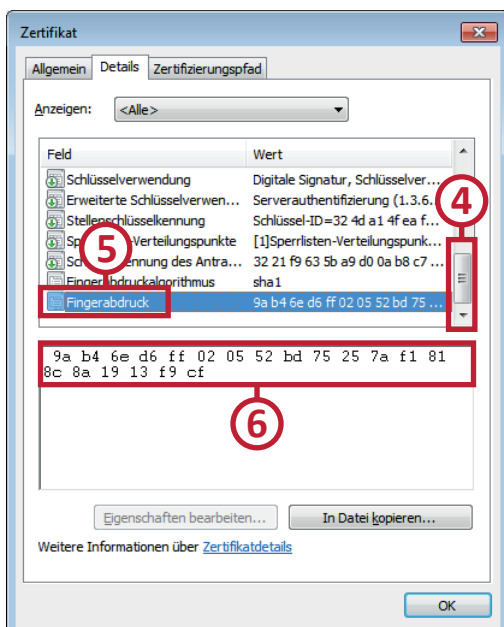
Zertifikat

Allgemein | Details | Zertifizierungspfad

Anzeigen: <Alle>

| Feld | Wert |
|---|---|
| Schlüsselverwendung | Digitale Signatur, Schlüsselver... |
| Erweiterte Schlüsselverwen... | Serverauthentifizierung (1.3.6.... |
| Stellenschlüsselkennung | Schlüssel-ID=32 4d a1 4f ea f... |
| Sp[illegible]-Verteilungspunkte | [1]Sperrlisten-Verteilungspunk... |
| Sch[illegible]nnung des Antra... | 32 21 f9 63 5b a9 d0 0a b8 c7 ... |
| Finger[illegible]abdruckalgorithmus | sha1 |
| Fingerabdruck | 9a b4 6e d6 ff 02 05 52 bd 75 ... |

4

5

9a b4 6e d6 ff 02 05 52 bd 75 25 7a f1 81 8c 8a 19 13 f9 cf

6

Eigenschaften bearbeiten...

In Datei kopieren...

Weitere Informationen über Zertifikatdetails

OK